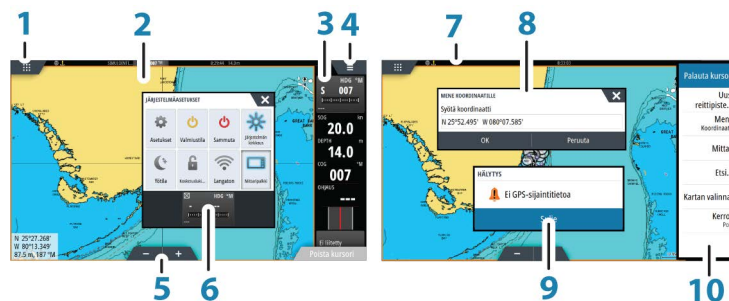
1
2
3
4
JÄRJESTELMÄASETUKSET
Asetukset
Valmiustila
Sammuta
Järjestelmän kirkkaus
Yötila
Kosketuslukitus
Langaton
Monisivu
HDG °M
S
007
SOG kn
20.0
DEPTH m
14.0
COG °M
007
OHJAUS
Ei lähetetty
Poista kursori
N 25°27.268'
W 80°13.349'
87.5 m, 187 °M
5
6
7
8
MENE KOORDINAATEILLE
Syötä koordinaatti
N 25°52.495' W 080°07.585'
OK
Peruuta
HÄLYTYS
Ei GPS-sijaintitietoa
Sulje
9
Palauta kursori
Uus reittipiste.
Men Koordinaat
Mitta
Etsi.
Kartan valinna
Kerro
10